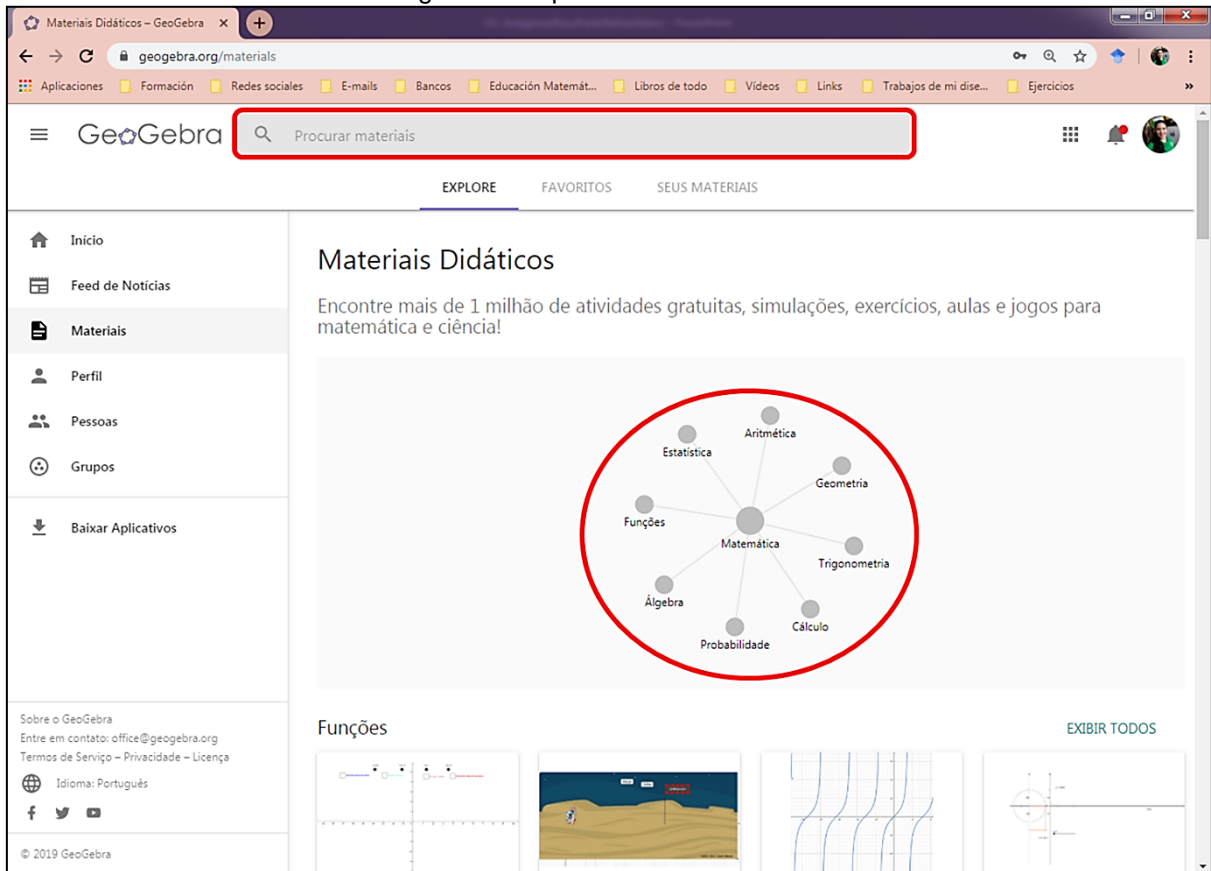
Materiais Didáticos – GeoGebra ×

geogebra.org/materials

Aplicaciones Formación Redes sociales E-mails Bancos Educación Matemát... Libros de todo Vídeos Links Trabajos de mi dise... Ejercicios »

GeoGebra Procurar materiais

EXPLORE FAVORITOS SEUS MATERIAIS

Início
Feed de Notícias
Materiais
Perfil
Pessoas
Grupos
Baixar Aplicativos

Materiais Didáticos

Encontre mais de 1 milhão de atividades gratuitas, simulações, exercícios, aulas e jogos para matemática e ciência!

Aritmética
Estatística
Geometria
Funções
Matemática
Trigonometria
Álgebra
Cálculo
Probabilidade

Funções EXIBIR TODOS

Sobre o GeoGebra
Entre em contato: office@geogebra.org
Termos de Serviço – Privacidade – Licença
Idioma: Português

© 2019 GeoGebra